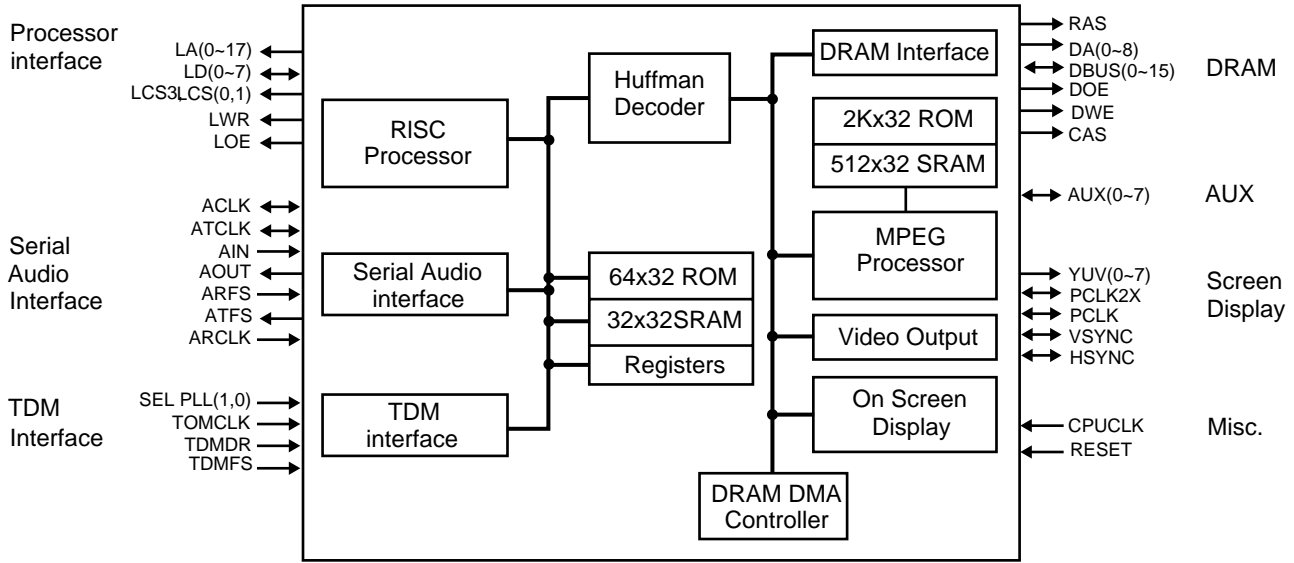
Processor interface
LA(0~17)
LD(0~7)
LCS3LCS(0,1)
LWR
LOE

ACLK
ATCLK
AIN
AOUT
ARFS
ATFS
ARCLK

Serial Audio Interface

SEL PLL(1,0)
TOMCLK
TDMDR
TDMFS

TDM Interface

RISC Processor

Huffman Decoder

Serial Audio interface

64x32 ROM
32x32SRAM
Registers

TDM interface

DRAM Interface
2Kx32 ROM
512x32 SRAM
MPEG Processor
Video Output
On Screen Display
DRAM DMA Controller

RAS
DA(0~8)
DBUS(0~15)
DOE
DWE
CAS

DRAM

AUX(0~7)

AUX

YUV(0~7)
PCLK2X
PCLK
VSYNC
HSYNC

Screen Display

CPUCLK
RESET

Misc.